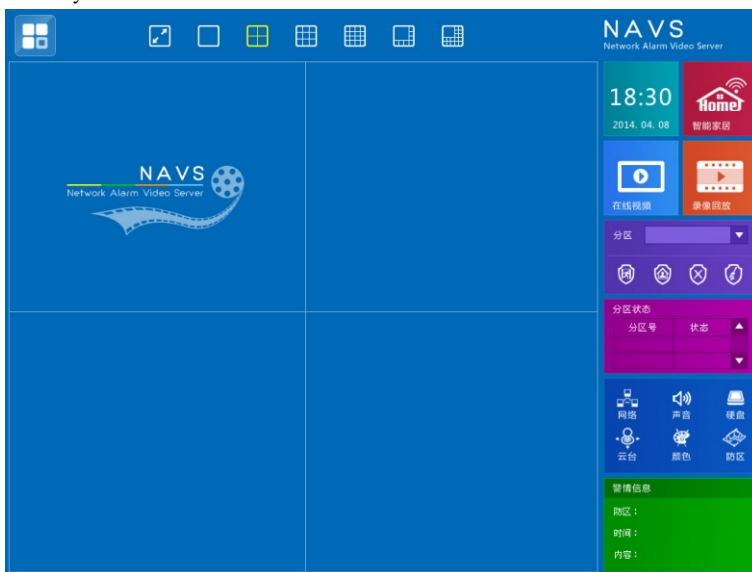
NAVS
Network Alarm Video Server

NAVS
Network Alarm Video Server

18:30
2014. 04. 08

Home
智能家居

在线视频

录像回放

分区

分区状态

| 分区号 | 状态 |
|---|---|
| | |
| | |

网络
声音
硬盘
云台
颜色
防区

警情信息
防区：
时间：
内容：